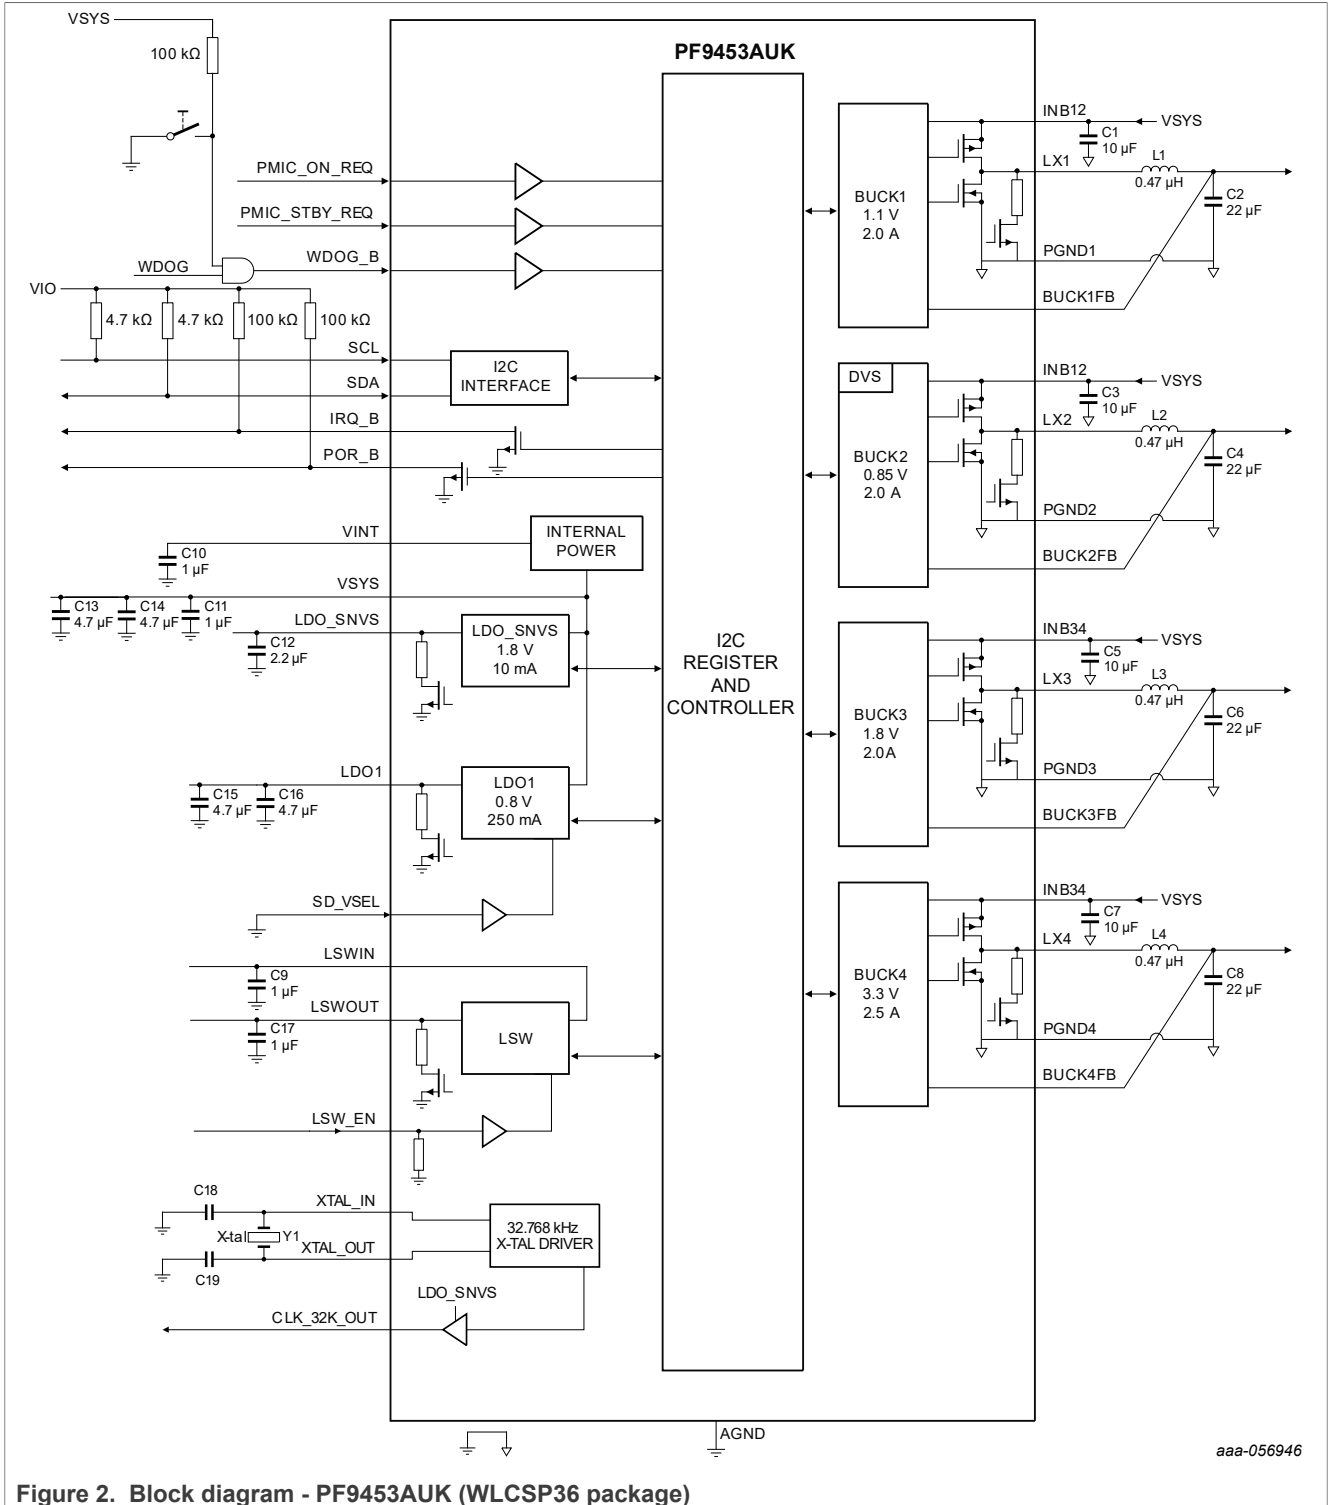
VSYS

100 kΩ

PF9453AUK

PMIC_ON_REQ

PMIC_STBY_REQ

WDOG

WDOG_B

VIO

4.7 kΩ 4.7 kΩ 100 kΩ 100 kΩ

SCL

SDA

I2C INTERFACE

IRQ_B

POR_B

VINT

INTERNAL POWER

C10 1 µF

VSYS

C13 4.7 µF C14 4.7 µF C11 1 µF

LDO_SNVS

C12 2.2 µF

LDO_SNVS 1.8 V 10 mA

LDO1

C15 4.7 µF C16 4.7 µF

LDO1 0.8 V 250 mA

SD_VSEL

LSWIN

C9 1 µF

LSWOUT

C17 1 µF

LSW

LSW_EN

C18

XTAL_IN

X-tal Y1

XTAL_OUT

C19

32.768 kHz X-TAL DRIVER

LDO_SNVS

CLK_32K_OUT

I2C REGISTER AND CONTROLLER

BUCK1 1.1 V 2.0 A

INB12 VSYS C1 10 µF LX1 L1 0.47 µH C2 22 µF PGND1 BUCK1FB

DVS

BUCK2 0.85 V 2.0 A

INB12 VSYS C3 10 µF LX2 L2 0.47 µH C4 22 µF PGND2 BUCK2FB

BUCK3 1.8 V 2.0A

INB34 VSYS C5 10 µF LX3 L3 0.47 µH C6 22 µF PGND3 BUCK3FB

BUCK4 3.3 V 2.5 A

INB34 VSYS C7 10 µF LX4 L4 0.47 µH C8 22 µF PGND4 BUCK4FB

AGND

aaa-056946

Figure 2. Block diagram - PF9453AUK (WLCSP36 package)